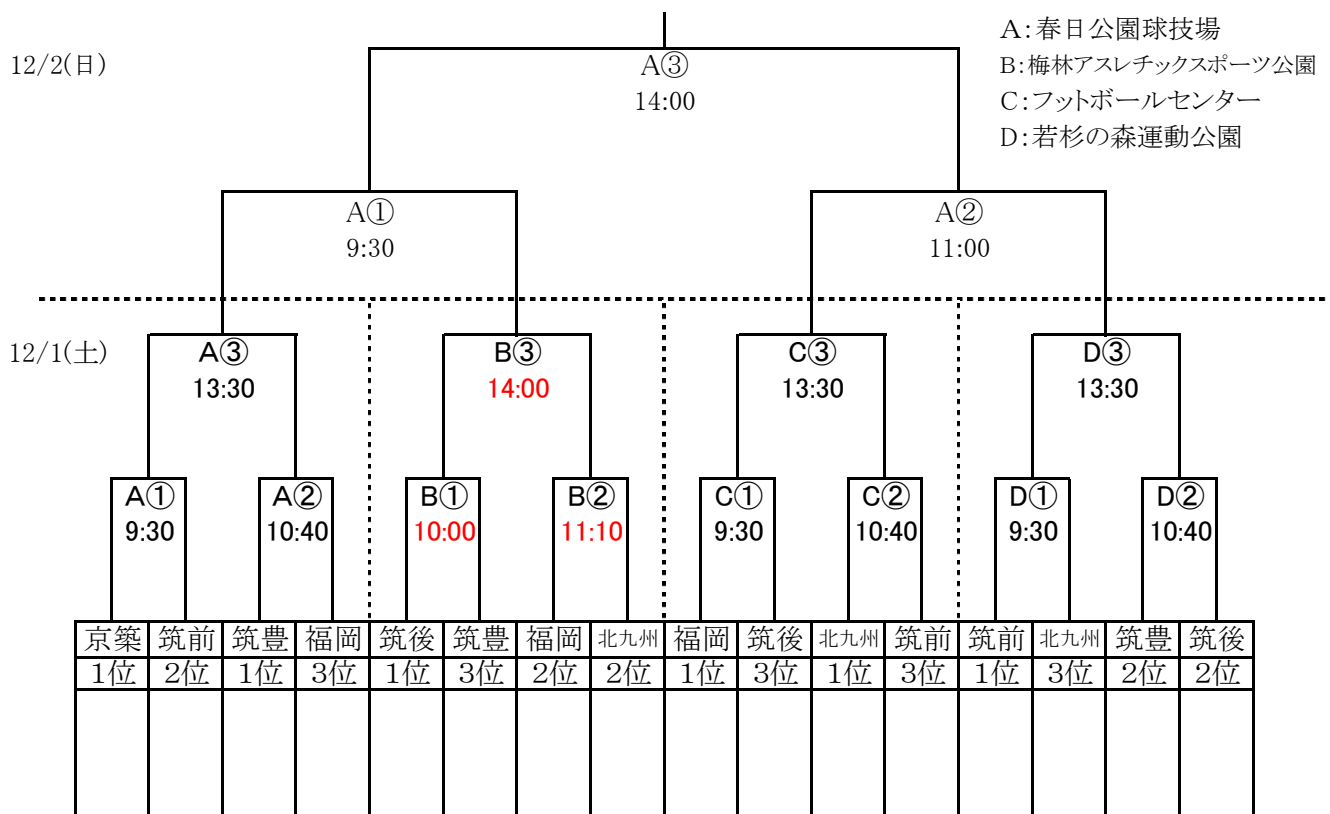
A:春日公園球技場
B:梅林アスレチックスポーツ公園
C:フットボールセンター
D:若杉の森運動公園

12/2(日)

A③
14:00

A①
9:30

A②
11:00

12/1(土)

A③
13:30

B③
14:00

C③
13:30

D③
13:30

A①
9:30

A②
10:40

B①
10:00

B②
11:10

C①
9:30

C②
10:40

D①
9:30

D②
10:40

| 京築 | 筑前 | 筑豊 | 福岡 | 筑後 | 筑豊 | 福岡 | 北九州 | 福岡 | 筑後 | 北九州 | 筑前 | 筑前 | 北九州 | 筑豊 | 筑後 |
|---|---|---|---|---|---|---|---|---|---|---|---|---|---|---|---|
| 1位 | 2位 | 1位 | 3位 | 1位 | 3位 | 2位 | 2位 | 1位 | 3位 | 1位 | 3位 | 1位 | 3位 | 2位 | 2位 |